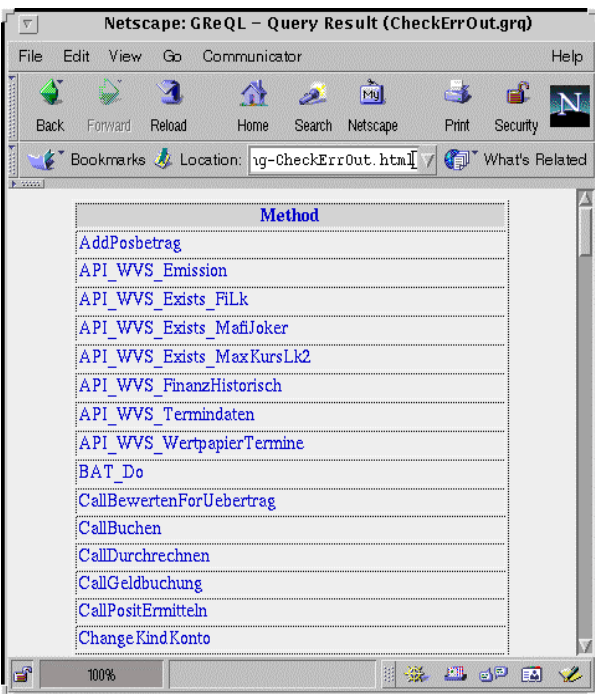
Netscape: GReQL – Query Result (CheckErrOut.grq)

File Edit View Go Communicator Help

Back Forward Reload Home Search Netscape Print Security

Bookmarks Location: ng-CheckErrOut.html What's Related

| Method |
|---|
| AddPosbetrag |
| API_WVS_Emission |
| API_WVS_Exists_FiLk |
| API_WVS_Exists_MafiJoker |
| API_WVS_Exists_MaxKursLk2 |
| API_WVS_FinanzHistorisch |
| API_WVS_Termindaten |
| API_WVS_WertpapierTermine |
| BAT_Do |
| CallBewertenForUebertrag |
| CallBuchen |
| CallDurchrechnen |
| CallGeldbuchung |
| CallPositErmitteln |
| ChangeKindKonto |

100%